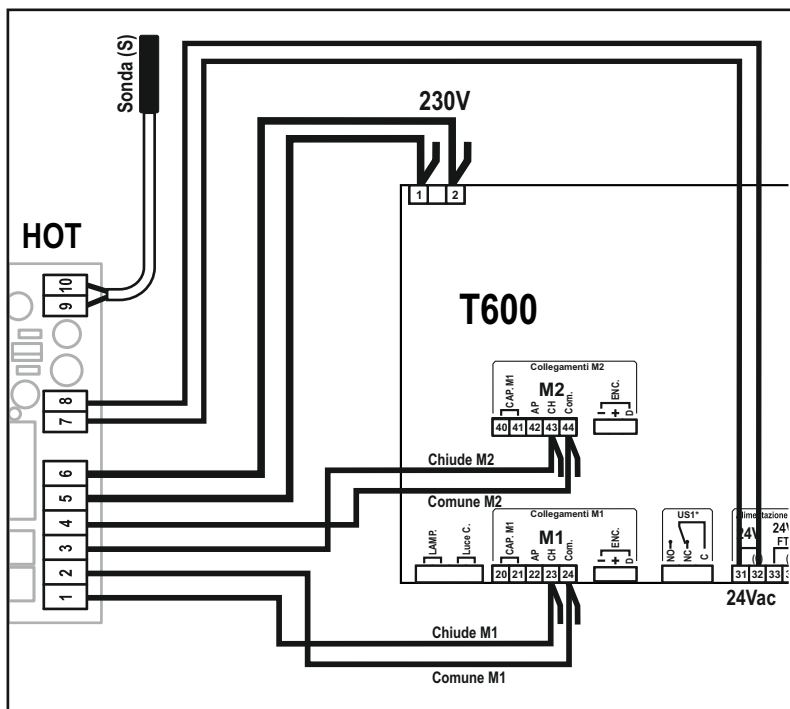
Sonda (S)

230V

1 2

HOT

10
9

T600

8
7

Collegamenti M2
CAP. M1
M2
AP CH Com.
ENC.
- + D
40 41 42 43 44

6
5
4
3
2
1

Chiude M2

Comune M2

Collegamenti M1
LAMP.
Luce C.
CAP. M1
M1
AP CH Com.
ENC.
- + D
20 21 22 23 24

US1*
NO NC C

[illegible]imentazione
24V
24V
FT
31 32 33 3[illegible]

24Vac

Chiude M1

Comune M1